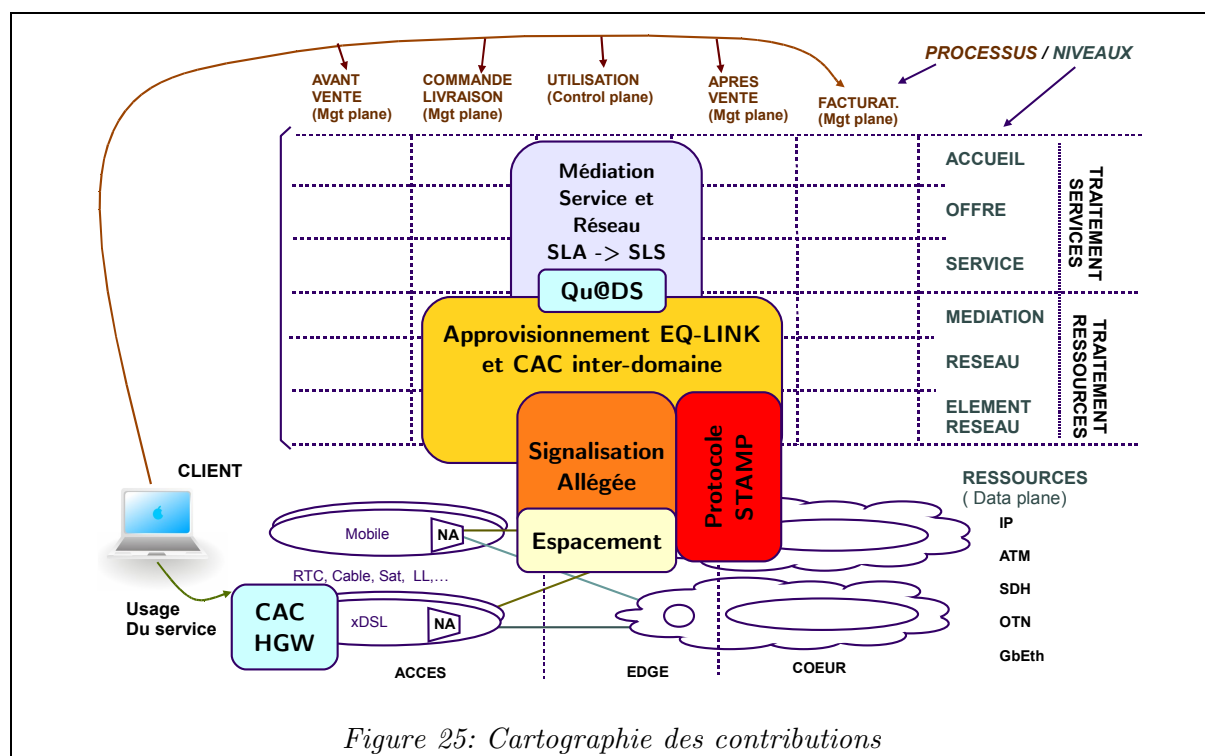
PROCESSUS / NIVEAUX

AVANT VENTE (Mgt plane)

COMMANDE LIVRAISON (Mgt plane)

UTILISATION (Control plane)

APRES VENTE (Mgt plane)

FACTURAT. (Mgt plane)

Médiation Service et Réseau SLA -> SLS

Qu@DS

ACCUEIL

OFFRE

SERVICE

TRAITEMENT SERVICES

Approvisionnement EQ-LINK et CAC inter-domaine

MEDIATION

RESEAU

ELEMENT RESEAU

TRAITEMENT RESSOURCES

Signalisation Allégée

Protocole STAMP

Espacement

CLIENT

RESSOURCES ( Data plane)

IP

ATM

SDH

OTN

GbEth

Mobile

NA

RTC, Cable, Sat, LL,...

Usage Du service

CAC HGW

xDSL

NA

ACCES

EDGE

COEUR

Figure 25: Cartographie des contributions